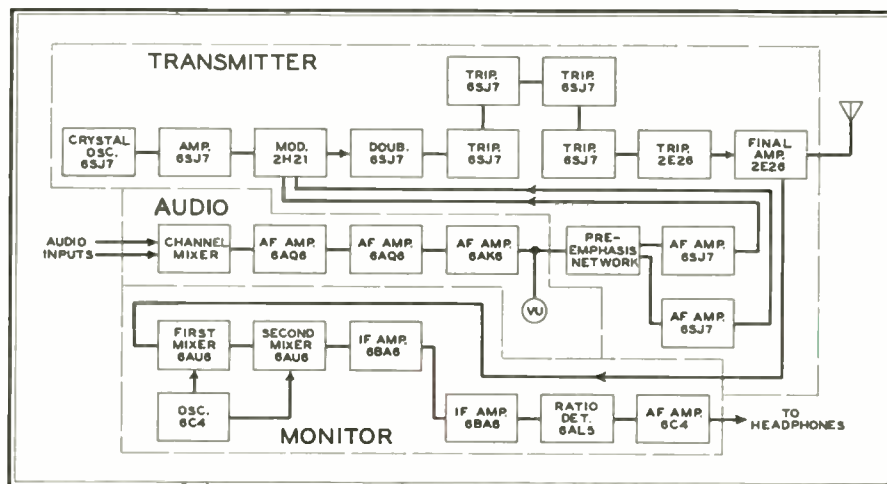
TRANSMITTER

TRIP. 6SJ7

TRIP. 6SJ7

CRYSTAL OSC. 6SJ7

AMP. 6SJ7

MOD. 2H21

DOUB. 6SJ7

TRIP. 6SJ7

TRIP. 6SJ7

TRIP. 2E26

FINAL AMP. 2E26

AUDIO

AUDIO INPUTS

CHANNEL MIXER

AF AMP. 6AQ6

AF AMP. 6AQ6

AF AMP. 6AK6

PRE-EMPHASIS NETWORK

AF AMP. 6SJ7

AF AMP. 6SJ7

VU

FIRST MIXER 6AU6

SECOND MIXER 6AU6

IF AMP. 6BA6

OSC. 6C4

IF AMP. 6BA6

RATIO DET. 6AL5

AF AMP. 6C4

TO HEADPHONES

MONITOR